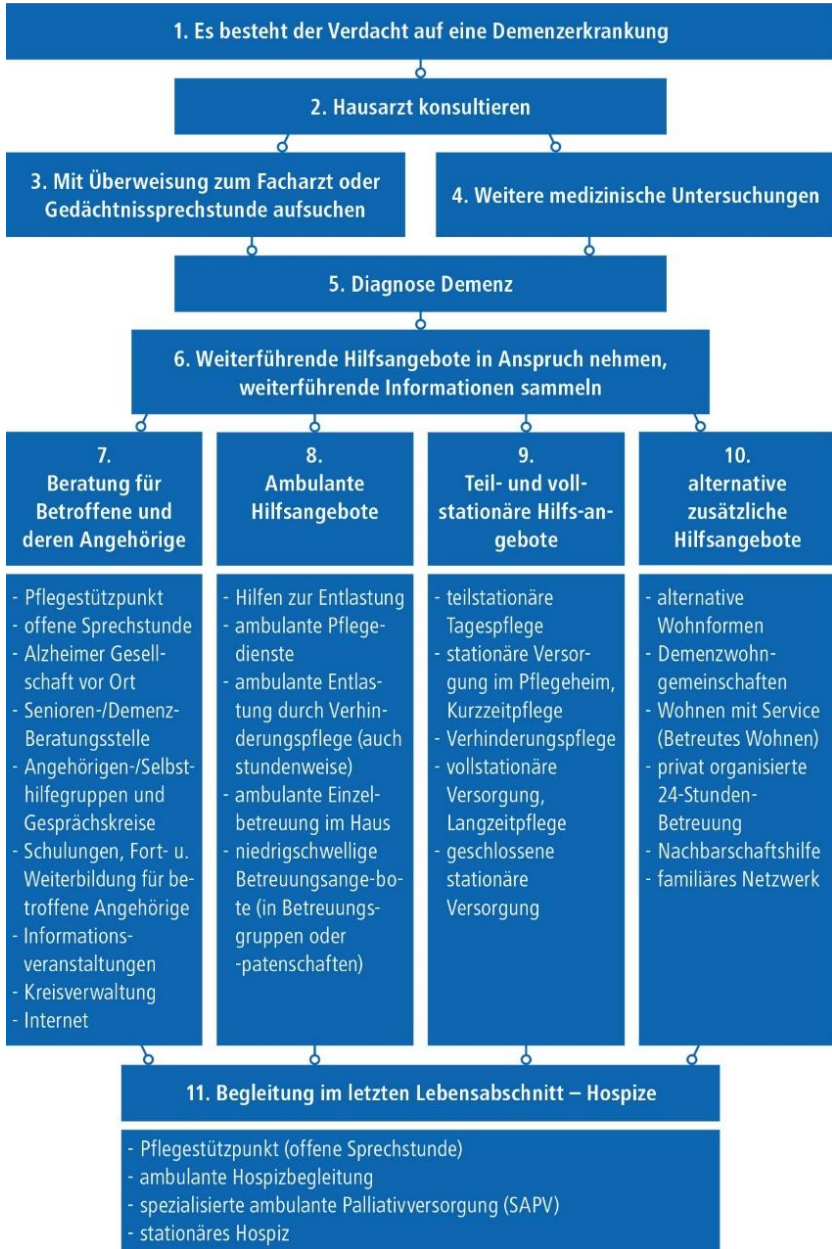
1. Es besteht der Verdacht auf eine Demenzerkrankung

2. Hausarzt konsultieren

3. Mit Überweisung zum Facharzt oder Gedächtnissprechstunde aufsuchen

4. Weitere medizinische Untersuchungen

5. Diagnose Demenz

6. Weiterführende Hilfsangebote in Anspruch nehmen, weiterführende Informationen sammeln

7. Beratung für Betroffene und deren Angehörige

- Pflegestützpunkt
- offene Sprechstunde
- Alzheimer Gesellschaft vor Ort
- Senioren-/Demenz-Beratungsstelle
- Angehörigen-/Selbsthilfegruppen und Gesprächskreise
- Schulungen, Fort- u. Weiterbildung für betroffene Angehörige
- Informationsveranstaltungen
- Kreisverwaltung
- Internet

8. Ambulante Hilfsangebote

- Hilfen zur Entlastung
- ambulante Pflegedienste
- ambulante Entlastung durch Verhinderungspflege (auch stundenweise)
- ambulante Einzelbetreuung im Haus
- niedrigschwellige Betreuungsange-bote (in Betreuungsgruppen oder -patenschaften)

9. Teil- und vollstationäre Hilfs-angebote

- teilstationäre Tagespflege
- stationäre Versorgung im Pflegeheim, Kurzzeitpflege
- Verhinderungspflege
- vollstationäre Versorgung, Langzeitpflege
- geschlossene stationäre Versorgung

10. alternative zusätzliche Hilfsangebote

- alternative Wohnformen
- Demenzwohngemeinschaften
- Wohnen mit Service (Betreutes Wohnen)
- privat organisierte 24-Stunden-Betreuung
- Nachbarschaftshilfe
- familiäres Netzwerk

11. Begleitung im letzten Lebensabschnitt – Hospize

- Pflegestützpunkt (offene Sprechstunde)
- ambulante Hospizbegleitung
- spezialisierte ambulante Palliativversorgung (SAPV)
- stationäres Hospiz